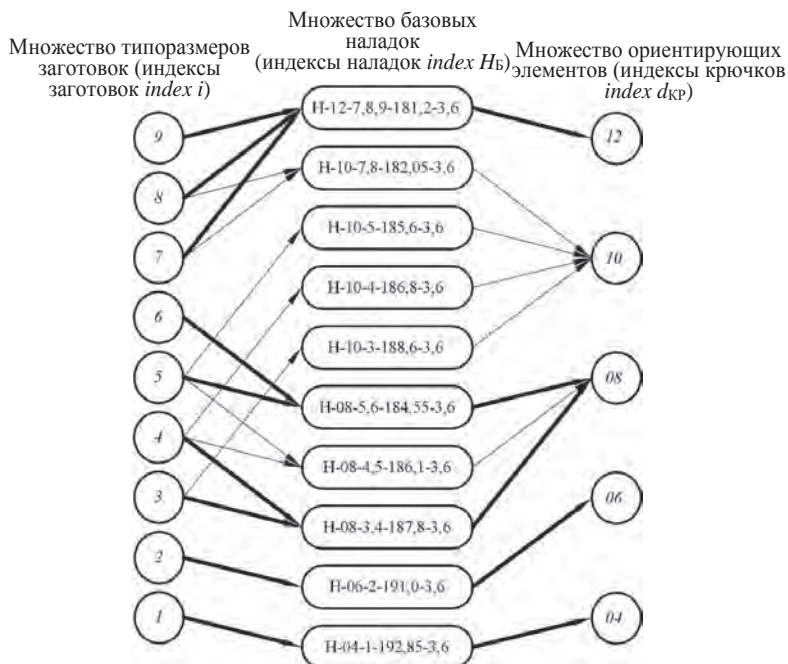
Множество типоразмеров заготовок (индексы заготовок *index i*)

Множество базовых наладок (индексы наладок *index* $H_Б$)

Множество ориентирующих элементов (индексы крючков *index* $d_{КР}$)

9

8

7

6

5

4

3

2

1

H-12-7,8,9-181,2-3,6

H-10-7,8-182,05-3,6

H-10-5-185,6-3,6

H-10-4-186,8-3,6

H-10-3-188,6-3,6

H-08-5,6-184,55-3,6

H-08-4,5-186,1-3,6

H-08-3,4-187,8-3,6

H-06-2-191,0-3,6

H-04-1-192,85-3,6

12

10

08

06

04